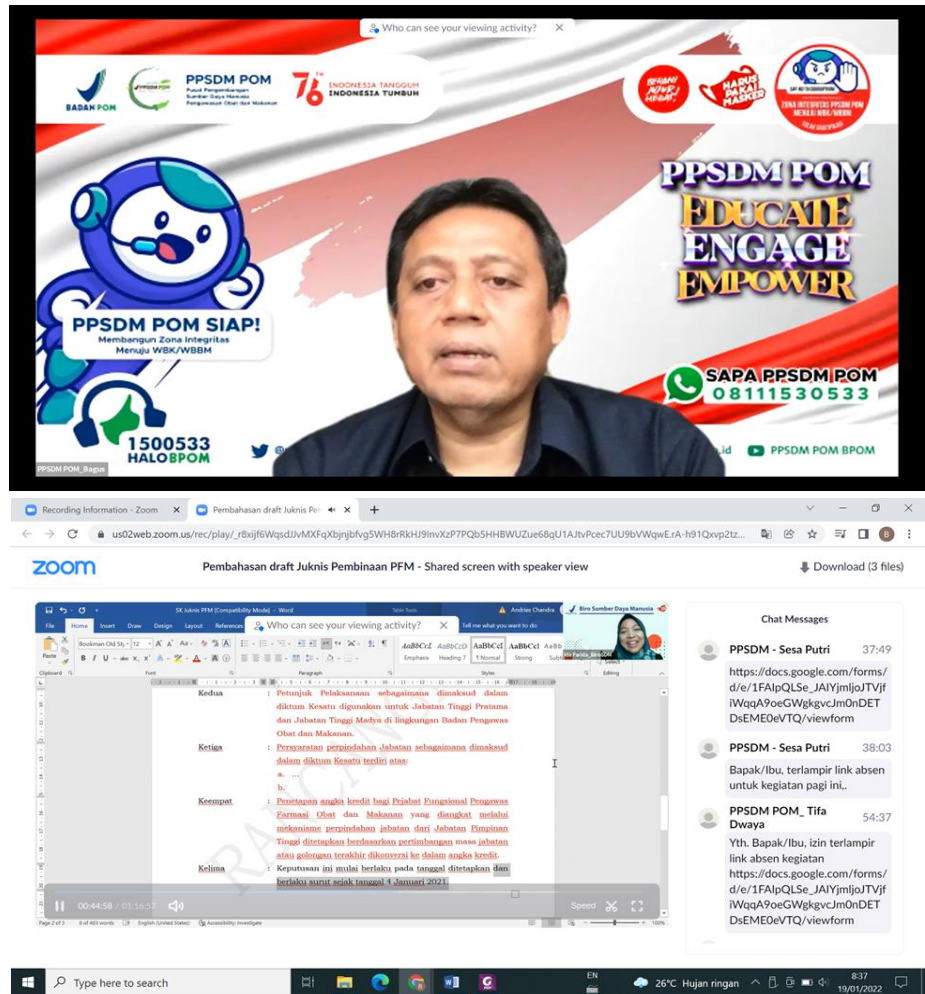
Who can see your viewing activity?

BADAN POM

PPSDM POM
Pusat Pengembangan Sumber Daya Manusia Pengawasan Obat dan Makanan

76 INDONESIA TANGGUH INDONESIA TUMBUH

BERANI JUJUR HEBAT!

HARUS PAKAI MASKER

ZONA INTEGRITAS PPSDM POM MENUJU WBK/WBBM

PPSDM POM
EDUCATE
ENGAGE
EMPOWER

PPSDM POM SIAP!
Membangun Zona Integritas Menuju WBK/WBBM

SAPA PPSDM POM
08111530533

1500533
HALOBPOM

PPSDM POM BPOM

PPSDM POM_Bagus

Recording Information - Zoom

Pembahasan draft Juknis Pem

us02web.zoom.us/rec/play/_r8xijf6WqsdJJvMXFqXbjnjbfvg5WH8rRkH J9InvXzP7PQb5HHBWUZue68qU1AJtvPcec7UU9bVWqwE.rA-h91Qxvp2tz...

zoom

Pembahasan draft Juknis Pembinaan PFM - Shared screen with speaker view

Download (3 files)

SK Juknis PFM (Compatibility Mode) - Word

Andries Chandra

Biro Sumber Daya Manusia

Who can see your viewing activity?

Tell me what you want to do

File Home Insert Draw Design Layout References

Bookman Old St 12

Paste

Clipboard Font Paragraph Styles Editing

Emphasis Heading 7 ¶ Normal Strong Subtl

Select

Kedua : Petunjuk Pelaksanaan sebagaimana dimaksud dalam diktum Kesatu digunakan untuk Jabatan Tinggi Pratama dan Jabatan Tinggi Madya di lingkungan Badan Pengawas Obat dan Makanan.

Ketiga : Persyaratan perpindahan Jabatan sebagaimana dimaksud dalam diktum Kesatu terdiri atas:
a. ...
b.

Keempat : Penetapan angka kredit bagi Pejabat Fungsional Pengawas Farmasi Obat dan Makanan yang diangkat melalui mekanisme perpindahan jabatan dari Jabatan Pimpinan Tinggi ditetapkan berdasarkan pertimbangan masa jabatan atau golongan terakhir dikonversi ke dalam angka kredit.

Kelima : Keputusan ini mulai berlaku pada tanggal ditetapkan dan berlaku surut sejak tanggal 4 Januari 2021.

RAHASIA

00:44:58 / 01:16:57

Speed

Page 2 of 3 of 403 words English (United States) Accessibility: Investigate

Chat Messages

PPSDM - Sesa Putri 37:49
https://docs.google.com/forms/d/e/1FAIpQLSe_JAIYjmljoJTVjfiWqqA9oeGWgkgvcJm0nDETDsEME0eVTQ/viewform

PPSDM - Sesa Putri 38:03
Bapak/Ibu, terlampir link absen untuk kegiatan pagi ini,.

PPSDM POM_ Tifa Dwaya 54:37
Yth. Bapak/Ibu, izin terlampir link absen kegiatan https://docs.google.com/forms/d/e/1FAIpQLSe_JAIYjmljoJTVjfiWqqA9oeGWgkgvcJm0nDETDsEME0eVTQ/viewform

Type here to search

26°C Hujan ringan

EN

8:37
19/01/2022